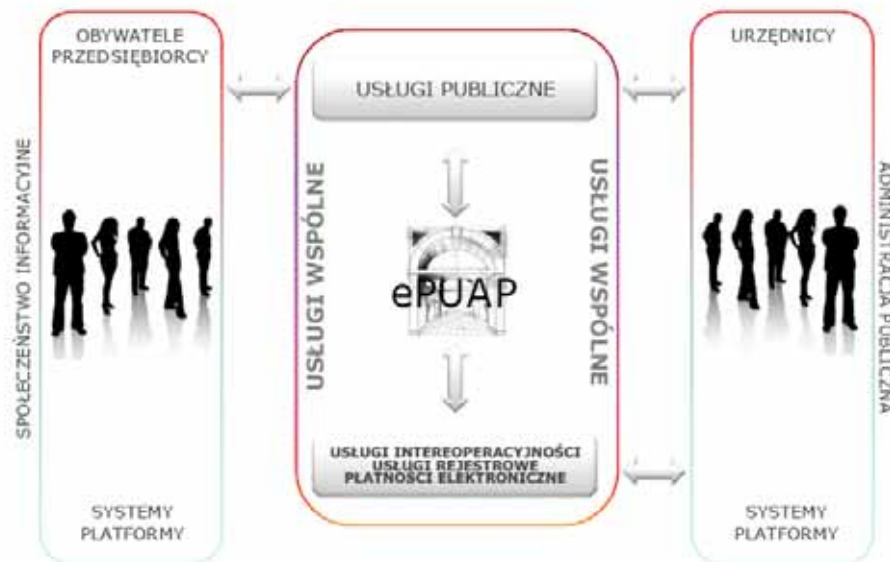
OBYWATELE
PRZEDSIĘBIORCY

SPOŁECZEŃSTWO INFORMACYJNE

SYSTEMY
PLATFORMY

USŁUGI PUBLICZNE

USŁUGI WSPÓLNE

ePUAP

USŁUGI WSPÓLNE

USŁUGI INTEREOPERACYJNOŚCI
USŁUGI REJESTROWE
PŁATNOŚCI ELEKTRONICZNE

URZĘDNICY

ADMINISTRACJA PUBLICZNA

SYSTEMY
PLATFORMY